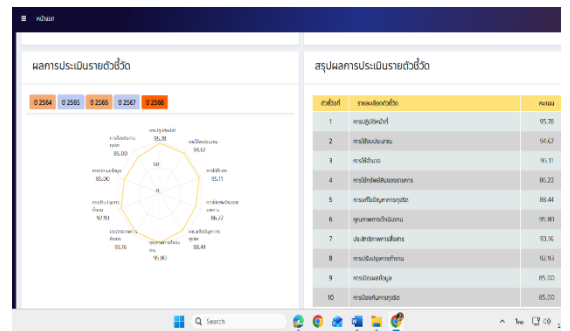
≡ หน้าแรก

ผลการประเมินรายตัวชี้วัด

0 2564 0 2565 0 2566 0 2567 0 2568

การปฏิบัติหน้าที่ 95.78
การใช้งบประมาณ 94.67
การใช้อำนาจ 95.71
การใช้ทรัพย์สินของราชการ 86.22
การแก้ไขปัญหาการทุจริต 88.44
คุณภาพการดำเนินงาน 95.80
ประสิทธิภาพการสื่อสาร 93.16
การปรับปรุงการทำงาน 92.93
การเปิดเผยข้อมูล 85.00
การป้องกันการทุจริต 85.00

สรุปผลการประเมินรายตัวชี้วัด

| ตัวชี้วัดที่ | รายละเอียดตัวชี้วัด | คะแนน |
|---|---|---|
| 1 | การปฏิบัติหน้าที่ | 95.78 |
| 2 | การใช้งบประมาณ | 94.67 |
| 3 | การใช้อำนาจ | 95.71 |
| 4 | การใช้ทรัพย์สินของราชการ | 86.22 |
| 5 | การแก้ไขปัญหาการทุจริต | 88.44 |
| 6 | คุณภาพการดำเนินงาน | 95.80 |
| 7 | ประสิทธิภาพการสื่อสาร | 93.16 |
| 8 | การปรับปรุงการทำงาน | 92.93 |
| 9 | การเปิดเผยข้อมูล | 85.00 |
| 10 | การป้องกันการทุจริต | 85.00 |

Search